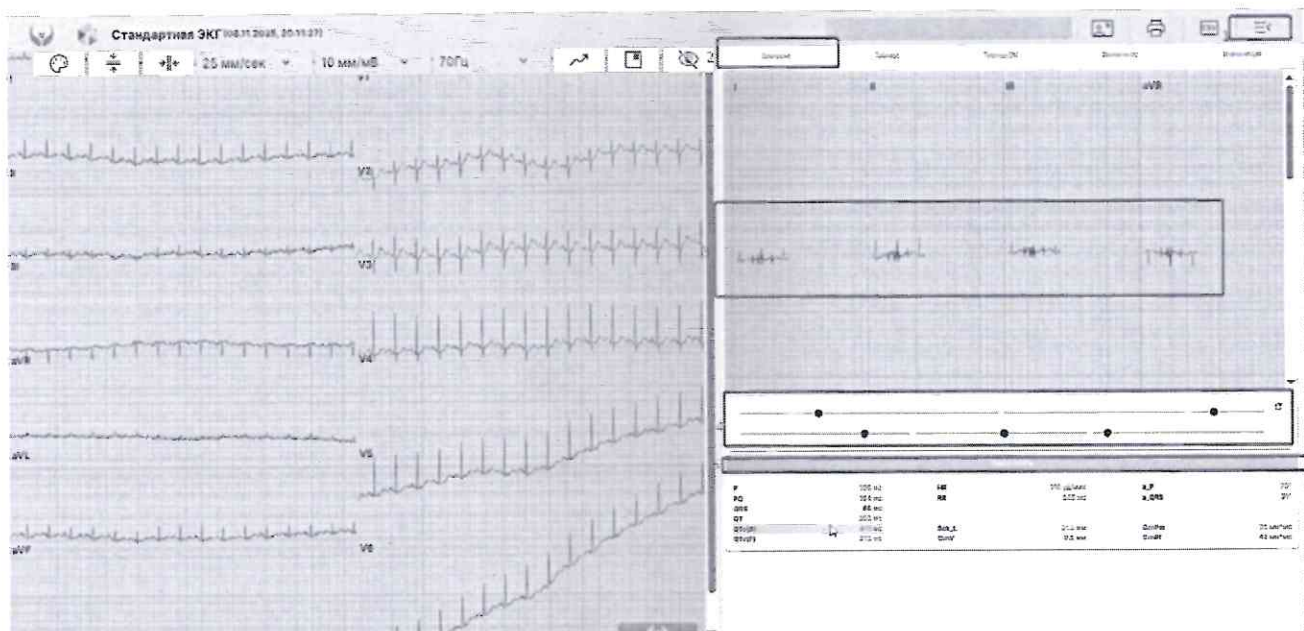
Стандартная ЭКГ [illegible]

25 мм/сек 10 мм/мВ 70Гц

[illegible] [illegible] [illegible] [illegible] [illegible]

I II III aVR

I V2
II V3
aVR V4
aVL V5
aVF V6

| | | | | | |
|---|---|---|---|---|---|
| P | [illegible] | HR | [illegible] | a_P | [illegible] |
| PQ | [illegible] | RR | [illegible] | a_QRS | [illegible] |
| QRS | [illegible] | | | | |
| QT | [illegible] | | | | |
| QTc | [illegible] | Sok_L | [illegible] | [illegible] | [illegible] |
| QTc | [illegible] | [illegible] | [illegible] | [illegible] | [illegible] |